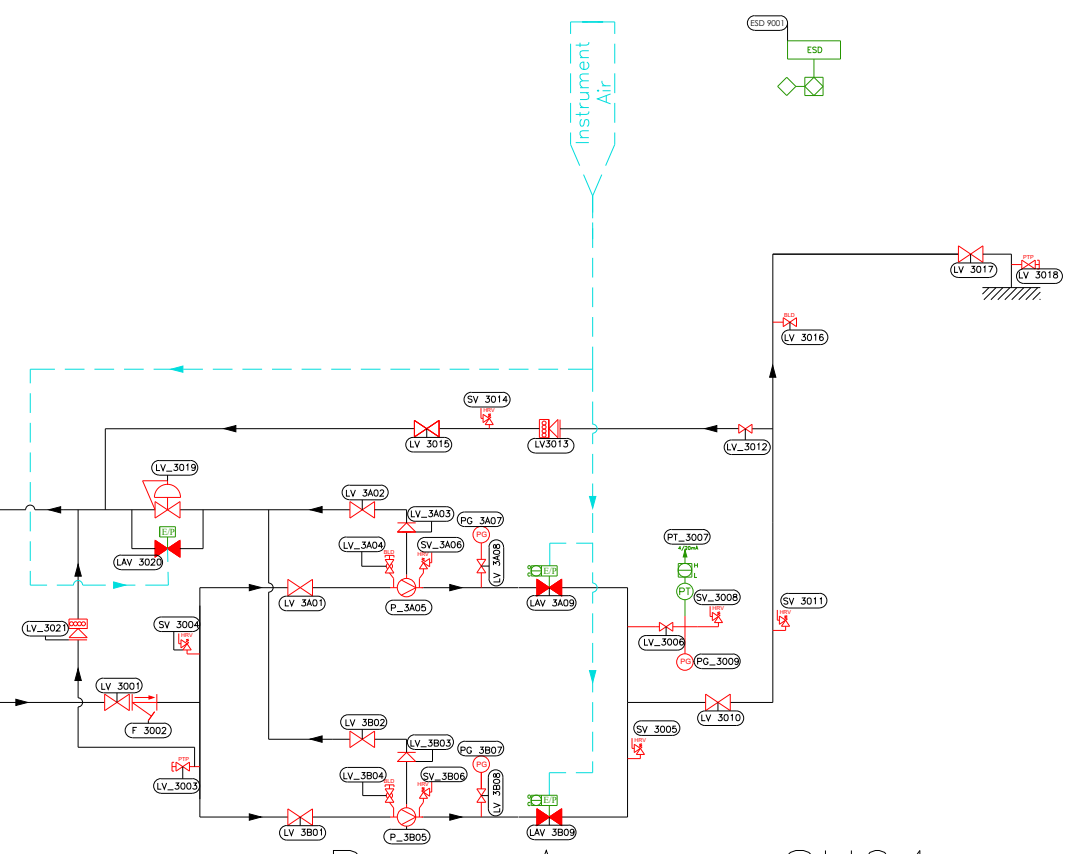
ESD 9001
ESD
Instrument Air
LV 3017
PTP
LV 3018
BLD
LV 3016
SV 3014
HRV
LV 3015
LV3013
LV_3012
LV_3019
E/P
LAV 3020
LV 3A02
LV_3A03
LV_3A04
BLD
SV_3A06
HRV
PG 3A07
PG
LV 3A08
E/P
LAV 3A09
PT_3007
4/20mA
H
PT
L
SV_3008
HRV
LV_3006
PG
PG_3009
SV 3011
HRV
LV_3021
LV 3A01
P_3A05
SV 3004
HRV
LV 3001
F 3002
LV 3010
SV 3005
HRV
LV 3B02
LV_3B03
PG 3B07
PG
LV_3B04
BLD
SV_3B06
HRV
LV 3B08
E/P
PTP
LV_3003
LV 3B01
P_3B05
LAV 3B09